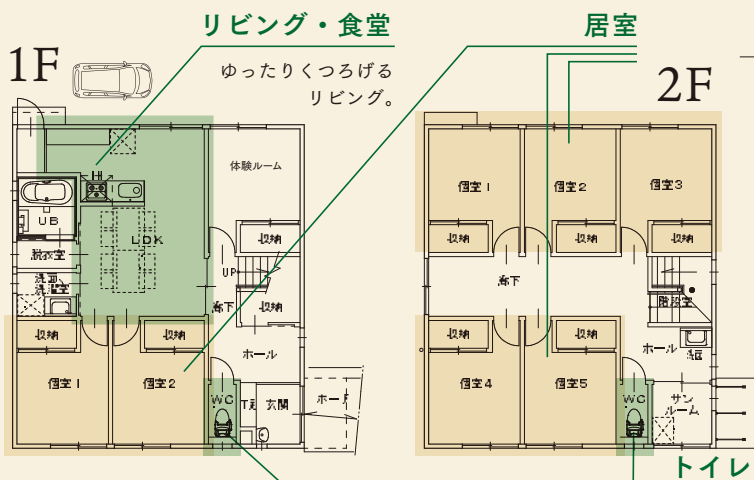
リビング・食堂

ゆったりくつろげるリビング。

1F

居室

2F

体験ルーム

UB

LDK

脱衣室

洗面
洗濯

収納

UP

廊下

収納

収納

収納

ホール

個室 1

個室 2

WC

玄関

ポーチ

個室 1

個室 2

個室 3

収納

収納

収納

廊下

階段室

収納

収納

ホール

個室 4

個室 5

WC

サンルーム

トイレ